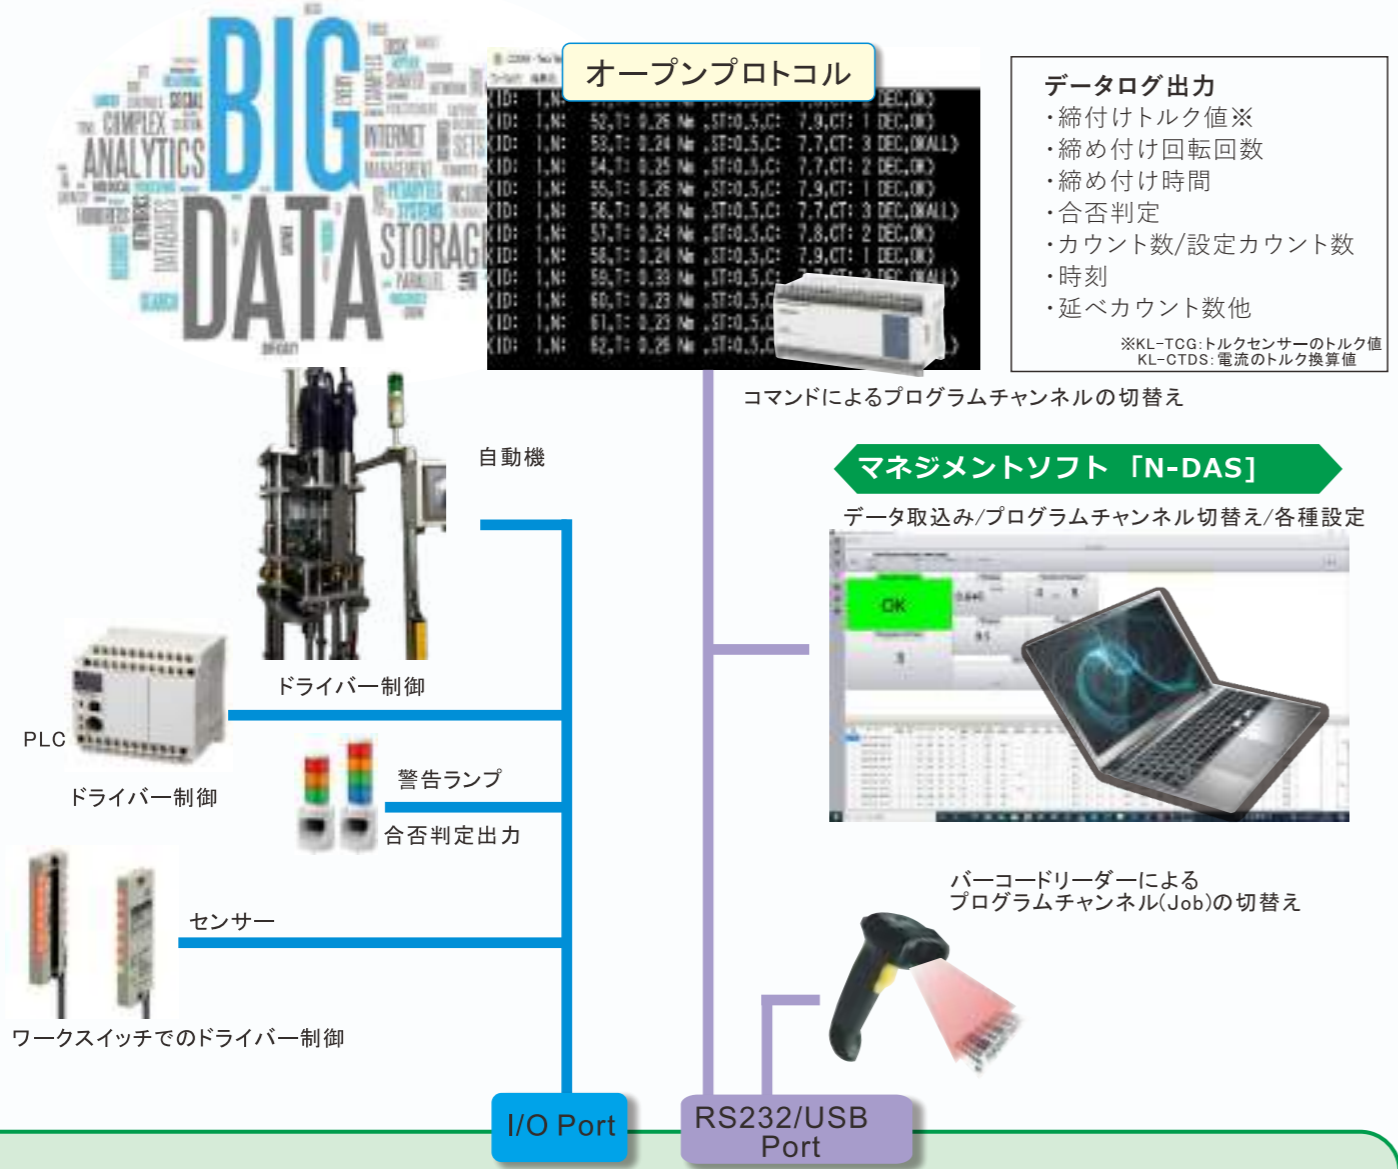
BIG DATA ANALYTICS COMPLEX INTERNET STORAGE

オープンプロトコル

データログ出力
・締付けトルク値※
・締め付け回転回数
・締め付け時間
・合否判定
・カウント数/設定カウント数
・時刻
・延べカウント数他
※KL-TCG:トルクセンサーのトルク値
KL-CTDS:電流のトルク換算値

コマンドによるプログラムチャンネルの切替え

自動機

マネジメントソフト「N-DAS]

データ取込み/プログラムチャンネル切替え/各種設定

OK

ドライバー制御

PLC

ドライバー制御

警告ランプ

合否判定出力

センサー

バーコードリーダーによる
プログラムチャンネル(Job)の切替え

ワークスイッチでのドライバー制御

I/O Port

RS232/USB Port